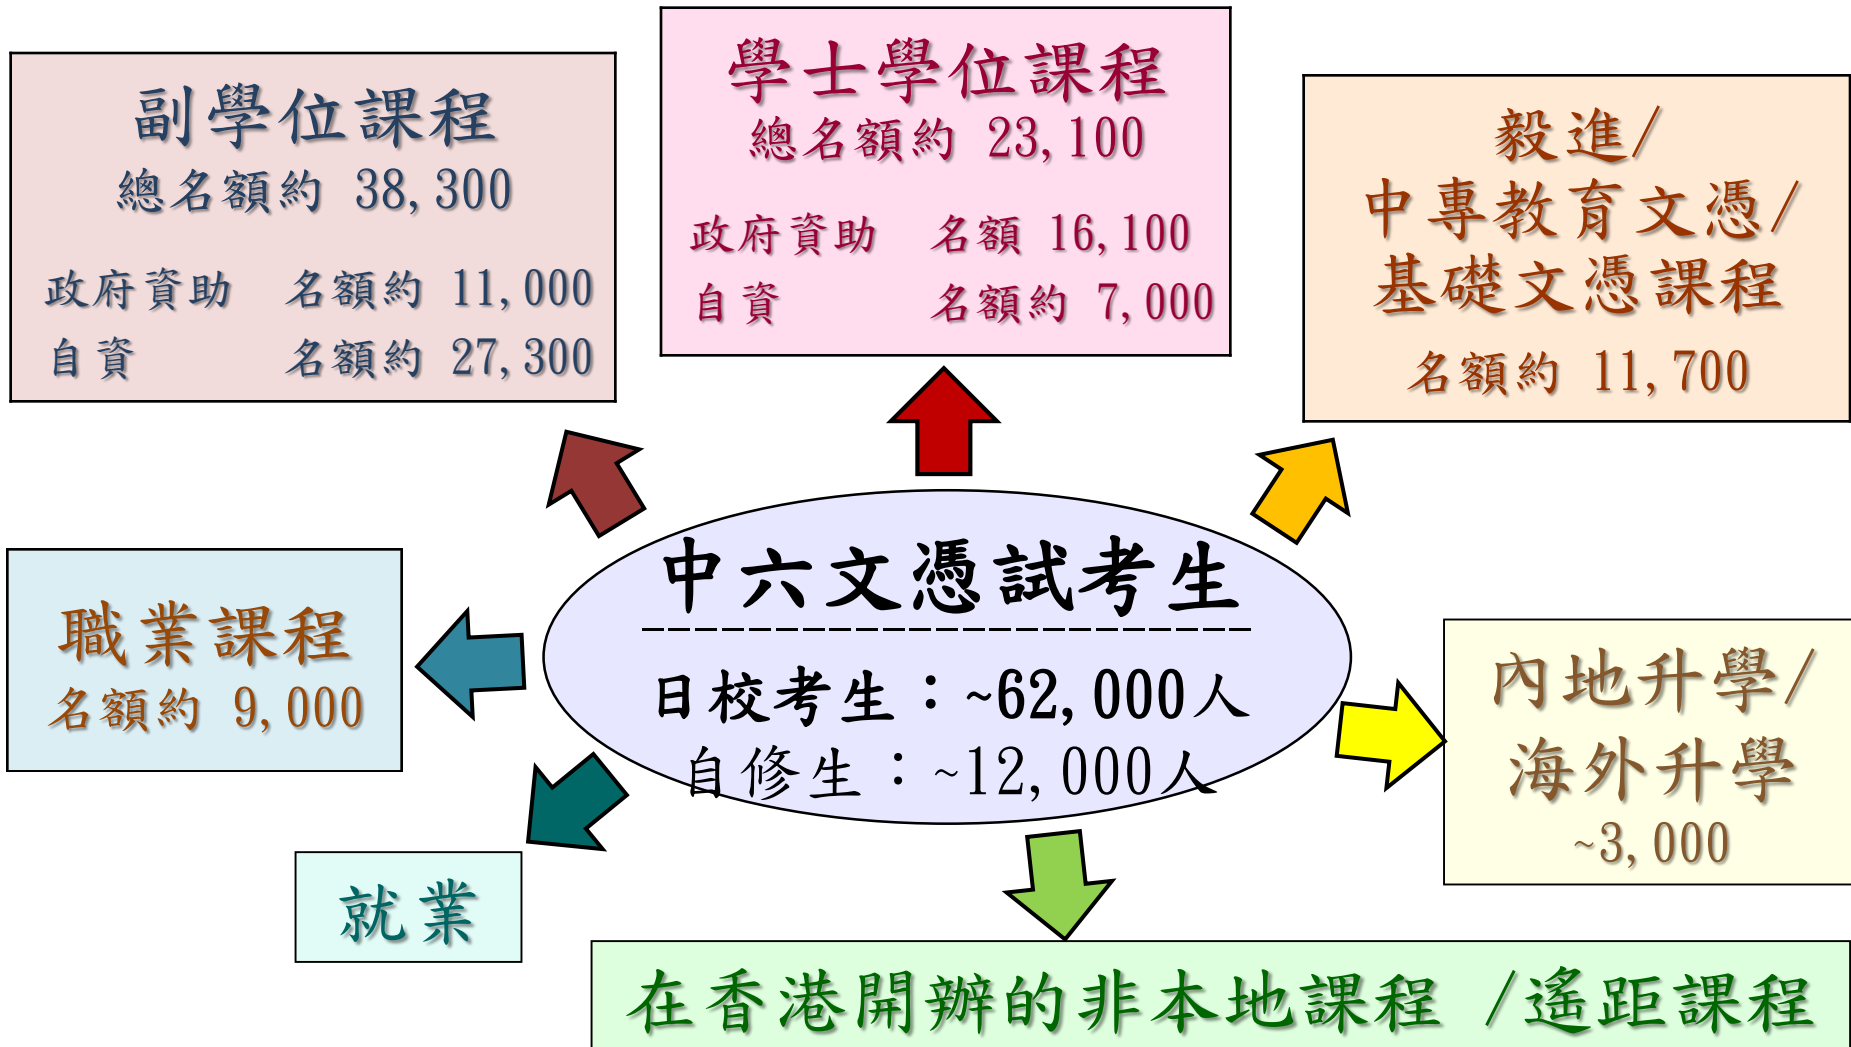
副學位課程
總名額約 38,300

政府資助 名額約 11,000
自資 名額約 27,300

學士學位課程
總名額約 23,100

政府資助 名額 16,100
自資 名額約 7,000

毅進/
中專教育文憑/
基礎文憑課程
名額約 11,700

中六文憑試考生

日校考生：~62,000人
自修生：~12,000人

職業課程
名額約 9,000

內地升學/
海外升學
~3,000

就業

在香港開辦的非本地課程 /遙距課程